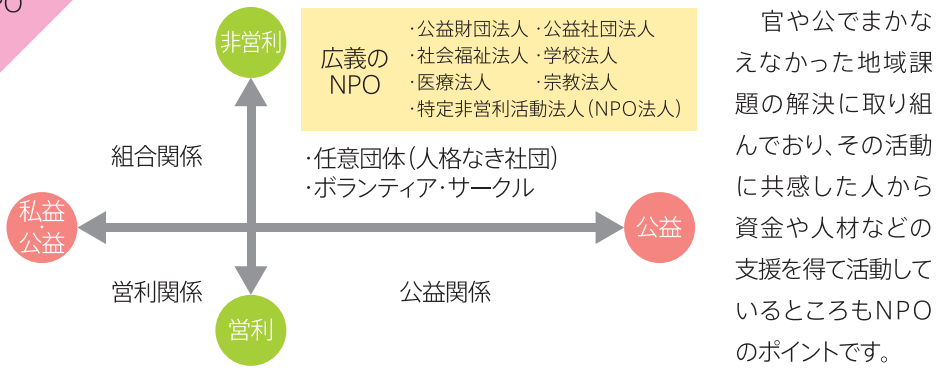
PO

非営利

広義のNPO

・公益財団法人 ・公益社団法人
・社会福祉法人 ・学校法人
・医療法人 ・宗教法人
・特定非営利活動法人（NPO法人）

組合関係

・任意団体（人格なき社団）
・ボランティア・サークル

私益・公益

公益

営利関係

公益関係

営利

官や公でまかなえなかった地域課題の解決に取り組んでおり、その活動に共感した人から資金や人材などの支援を得て活動しているところもNPOのポイントです。